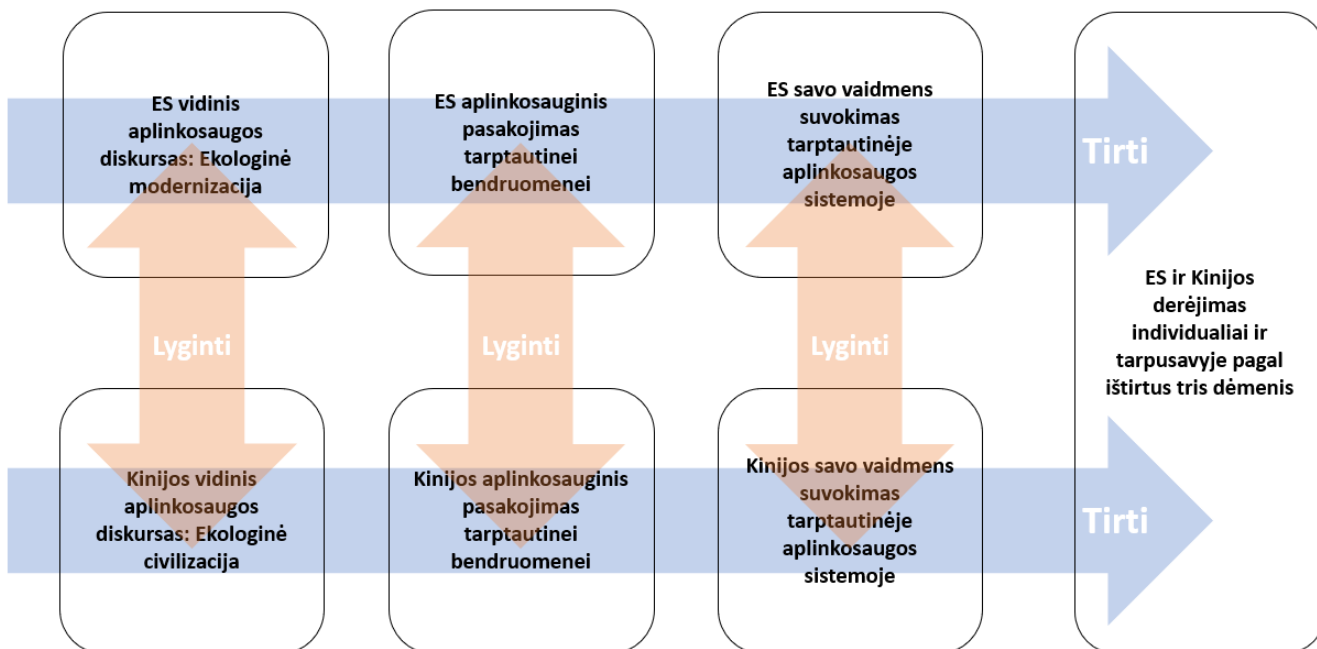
ES vidinis aplinkosaugos diskursas: Ekologinė modernizacija

ES aplinkosauginis pasakojimas tarptautinei bendruomenei

ES savo vaidmens suvokimas tarptautinėje aplinkosaugos sistemoje

Tirti

Lyginti

Lyginti

Lyginti

ES ir Kinijos derėjimas individualiai ir tarpusavyje pagal ištirtus tris dėmenis

Kinijos vidinis aplinkosaugos diskursas: Ekologinė civilizacija

Kinijos aplinkosauginis pasakojimas tarptautinei bendruomenei

Kinijos savo vaidmens suvokimas tarptautinėje aplinkosaugos sistemoje

Tirti